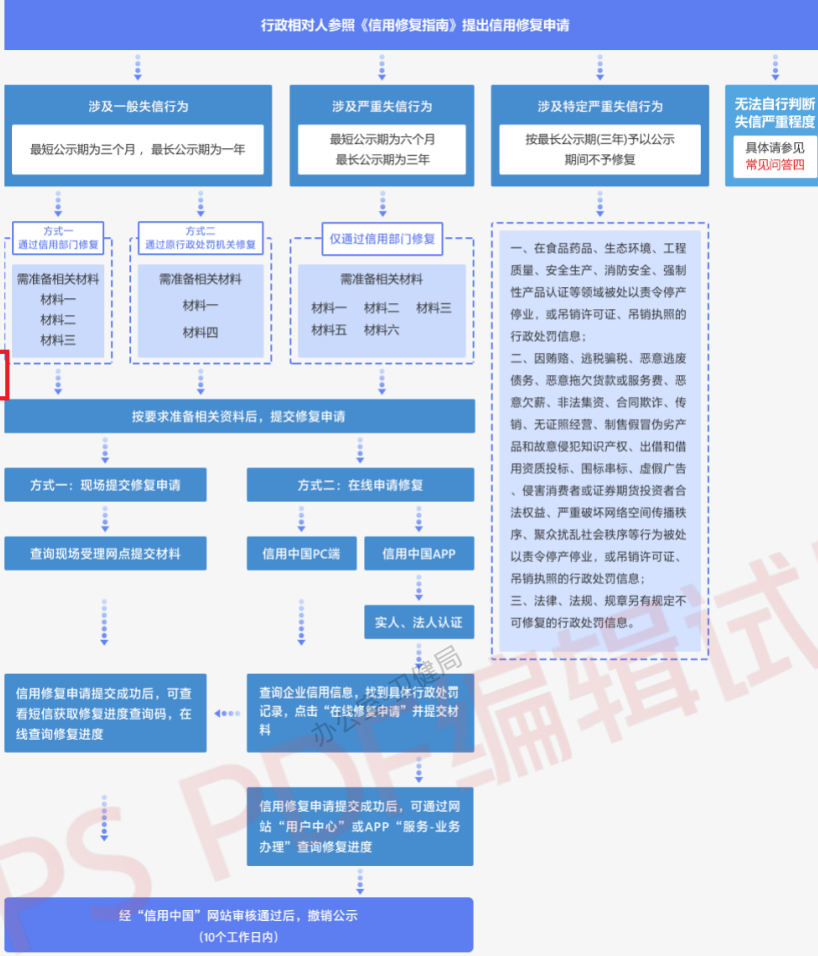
行政相对人参照《信用修复指南》提出信用修复申请

涉及一般失信行为

最短公示期为三个月， 最长公示期为一年

涉及严重失信行为

最短公示期为六个月
最长公示期为三年

涉及特定严重失信行为

按最长公示期(三年)予以公示
期间不予修复

无法自行判断失信严重程度

具体请参见
常见问答四

方式一
通过信用部门修复

需准备相关材料
材料一
材料二
材料三

方式二
通过原行政处罚机关修复

需准备相关材料
材料一
材料四

仅通过信用部门修复

需准备相关材料
材料一 材料二 材料三
材料五 材料六

一、在食品药品、生态环境、工程质量、安全生产、消防安全、强制性产品认证等领域被处以责令停产停业，或吊销许可证、吊销执照的行政处罚信息；
二、因贿赂、逃税骗税、恶意逃废债务、恶意拖欠货款或服务费、恶意欠薪、非法集资、合同欺诈、传销、无证照经营、制售假冒伪劣产品和故意侵犯知识产权、出借和借用资质投标、围标串标、虚假广告、侵害消费者或证券期货投资者合法权益、严重破坏网络空间传播秩序、聚众扰乱社会秩序等行为被处以责令停产停业，或吊销许可证、吊销执照的行政处罚信息；
三、法律、法规、规章另有规定不可修复的行政处罚信息。

按要求准备相关资料后，提交修复申请

方式一：现场提交修复申请

方式二：在线申请修复

查询现场受理网点提交材料

信用中国PC端

信用中国APP

实人、法人认证

信用修复申请提交成功后，可查看短信获取修复进度查询码，在线查询修复进度

查询企业信用信息，找到具体行政处罚记录，点击“在线修复申请”并提交材料

信用修复申请提交成功后，可通过网站“用户中心”或APP“服务-业务办理”查询修复进度

经“信用中国”网站审核通过后，撤销公示
（10个工作日内）

办公厅门健局
PS PDF编辑试